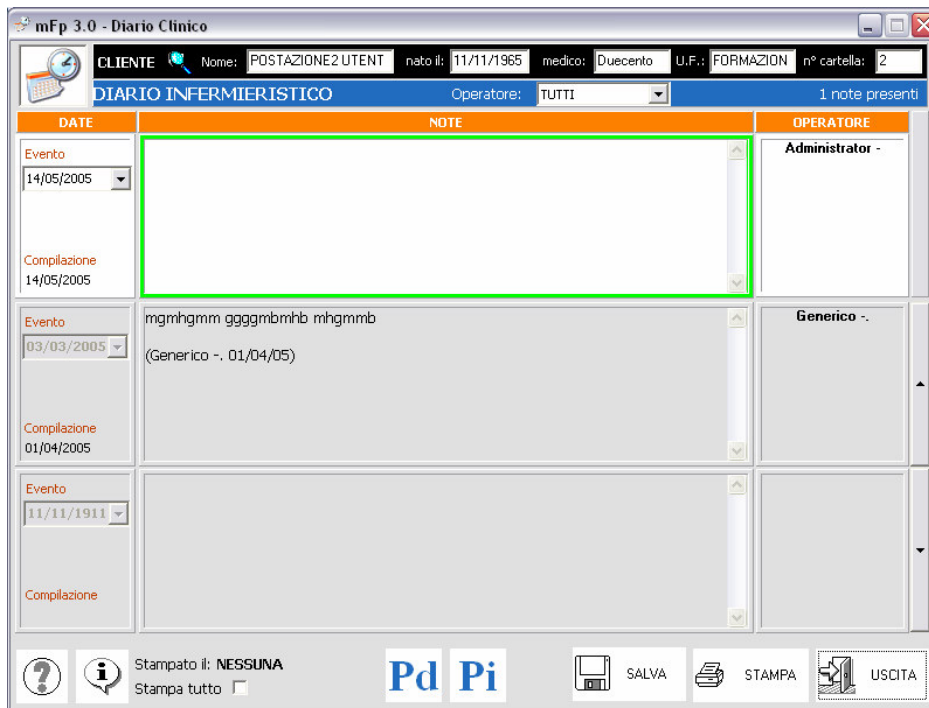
mFp 3.0 - Diario Clinico

CLIENTE Nome: POSTAZIONE2 UTENT nato il: 11/11/1965 medico: Duecento U.F.: FORMAZION n° cartella: 2

DIARIO INFERMIERISTICO Operatore: TUTTI 1 note presenti

| DATE | NOTE | OPERATORE |
|---|---|---|
| Evento 14/05/2005 Compilazione 14/05/2005 | | Administrator - |
| Evento 03/03/2005 Compilazione 01/04/2005 | mgmhgmm ggggmbmhb mhgmmb (Generico -. 01/04/05) | Generico -. |
| Evento 11/11/1911 Compilazione | | |

Stampato il: NESSUNA
Stampa tutto

Pd Pi

SALVA
STAMPA
USCITA